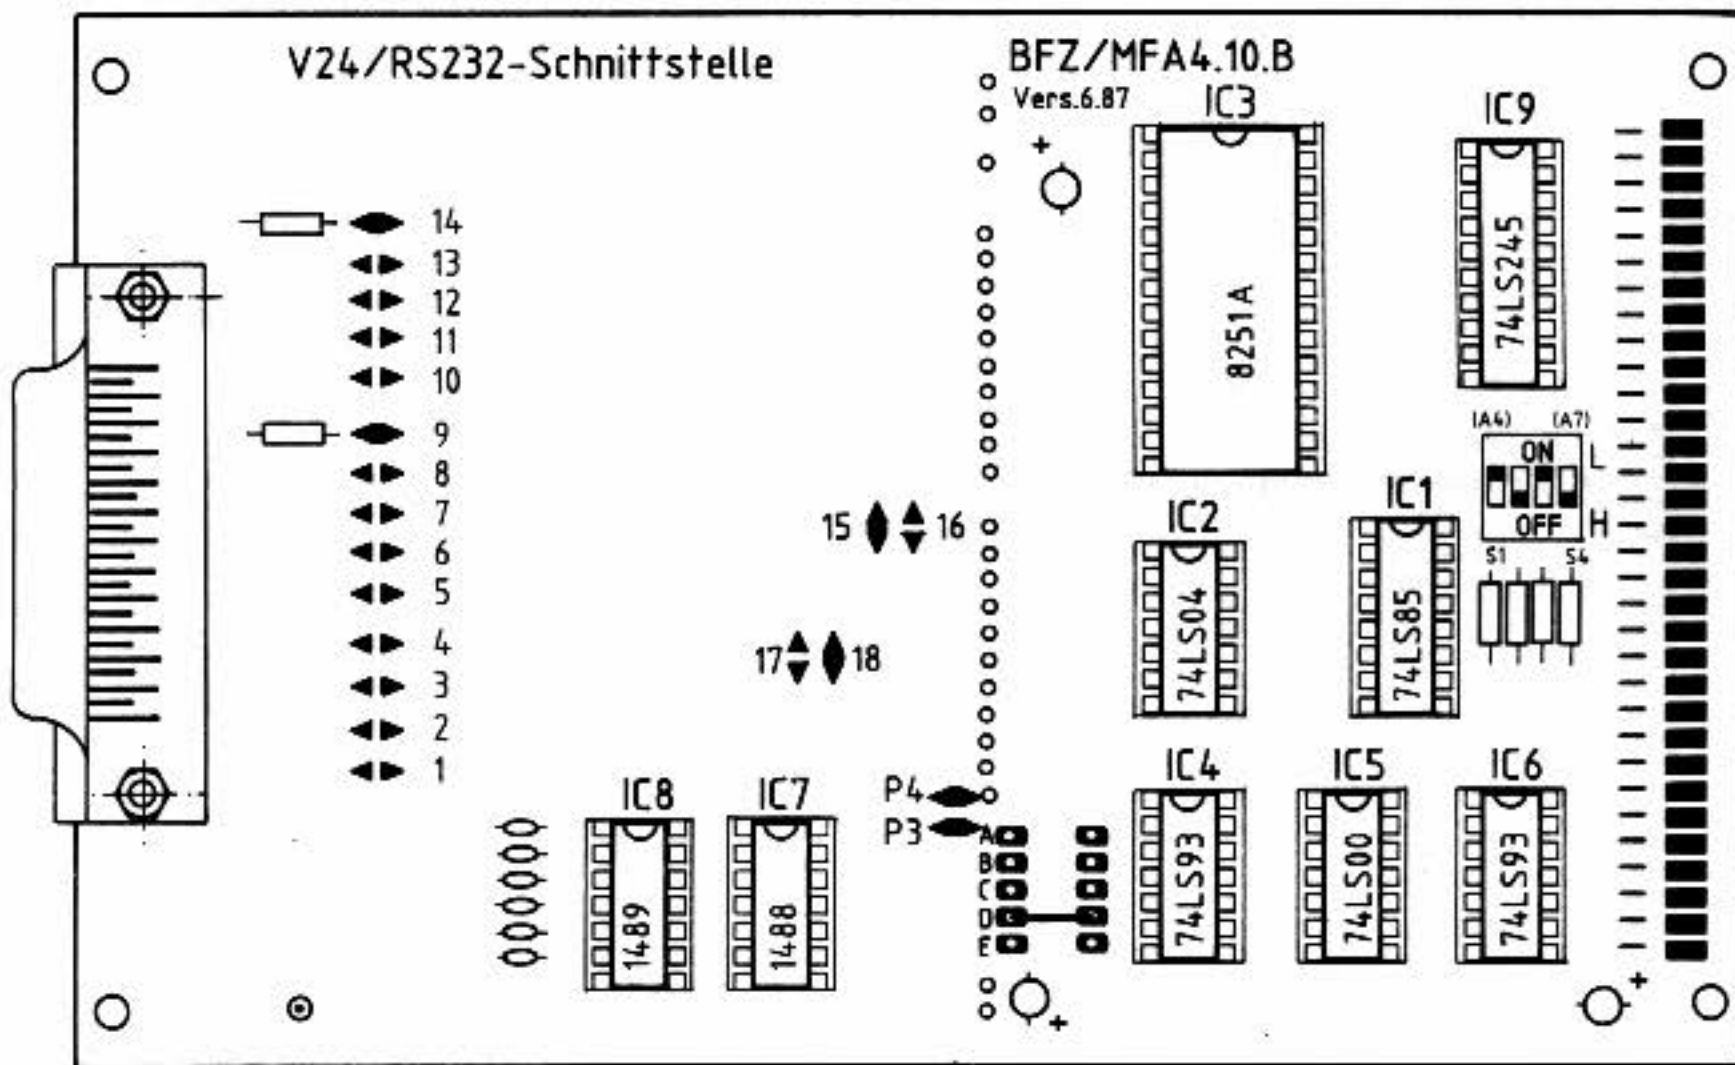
V24/RS232-Schnittstelle

BFZ/MFA4.10.B
Vers.6.87

IC3
8251A

IC9
74LS245

14
13
12
11
10
9
8
7
6
5
4
3
2
1

(A4) (A7)
ON
L
OFF
H
S1 S4

15 16
17 18

IC2
74LS04

IC1
74LS85

IC8
1489

IC7
1488

P4
P3
A
B
C
D
E

IC4
74LS93

IC5
74LS00

IC6
74LS93